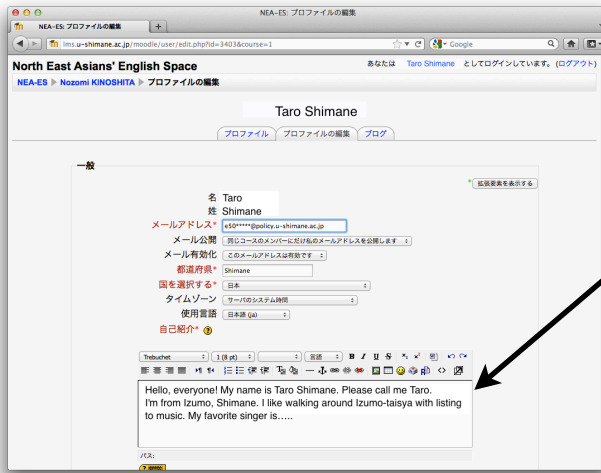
NEA-ES: プロファイルの編集

NEA-ES: プロファイルの編集

lms.u-shimane.ac.jp/moodle/user/edit.php?id=3403&course=1

Google

North East Asians' English Space

あなたは Taro Shimane としてログインしています。(ログアウト)

NEA-ES ▶ Nozomi KINOSHITA ▶ プロファイルの編集

Taro Shimane

プロファイル | プロファイルの編集 | ブログ

一般

拡張要素を表示する

名 Taro

姓 Shimane

メールアドレス* e50*****@policy.u-shimane.ac.jp

メール公開 同じコースのメンバーにだけ私のメールアドレスを公開します

メール有効化 このメールアドレスは有効です

都道府県* Shimane

国を選択する* 日本

タイムゾーン サーバのシステム時間

使用言語 日本語 (ja)

自己紹介*

Trebuchet | 1 (8 pt) | 言語 | B I U S

Hello, everyone! My name is Taro Shimane. Please call me Taro. I'm from Izumo, Shimane. I like walking around Izumo-taisya with listing to music. My favorite singer is…..

パス: